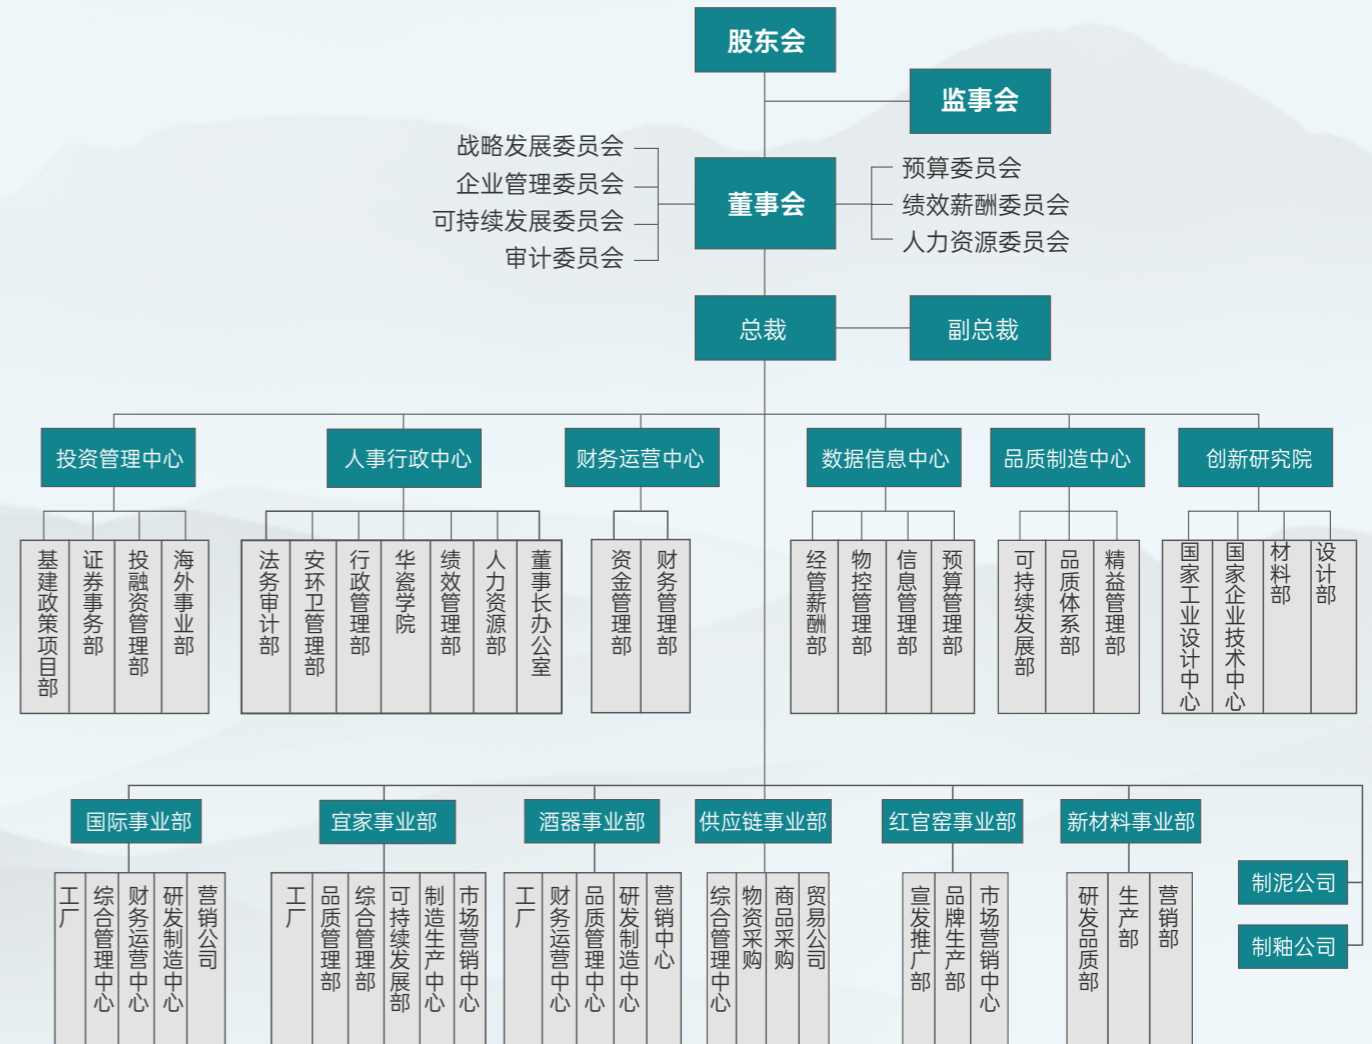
股东会

监事会

战略发展委员会
企业管理委员会
可持续发展委员会
审计委员会

董事会

预算委员会
绩效薪酬委员会
人力资源委员会

总裁

副总裁

投资管理中心
基建政策项目部
证券事务部
投融资管理部
海外事业部

人事行政中心
法务审计部
安环卫管理部
行政管理部
华瓷学院
绩效管理部
人力资源部
董事长办公室

财务运营中心
资金管理部
财务管理部

数据信息中心
经管薪酬部
物控管理部
信息管理部
预算管理部

品质制造中心
可持续发展部
品质体系部
精益管理部

创新研究院
国家工业设计中心
国家企业技术中心
材料部
设计部

国际事业部
工厂
综合管理中心
财务运营中心
研发制造中心
营销公司

宜家事业部
工厂
品质管理部
综合管理部
可持续发展部
制造生产中心
市场营销中心

酒器事业部
工厂
财务运营中心
品质管理中心
研发制造中心
营销中心

供应链事业部
综合管理中心
物资采购
商品采购
贸易公司

红官窑事业部
宣发推广部
品牌生产部
市场营销中心

新材料事业部
研发品质部
生产部
营销部

制泥公司

制釉公司